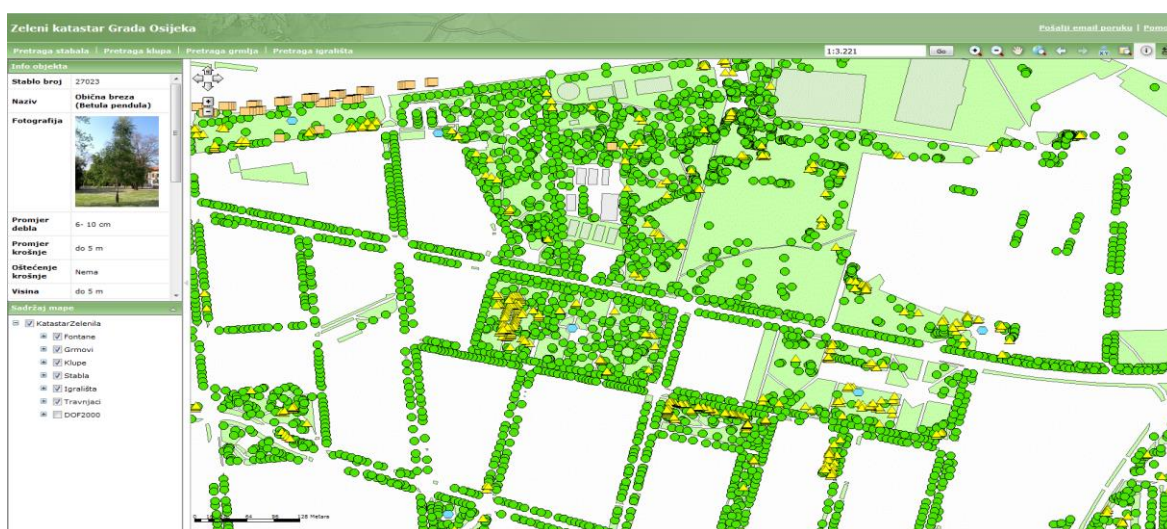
Zeleni katastar Grada Osijeka

Pošalji email poruku | Pomo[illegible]

Pretraga stabala | Pretraga klupa | Pretraga grmlja | Pretraga igrališta

1:3.221

Go

Info objekte

| Stablo broj | 27023 |
|---|---|
| Naziv | Obična breza (Betula pendula) |
| Fotografija | |
| Promjer debla | 6- 10 cm |
| Promjer krošnje | do 5 m |
| Oštećenje krošnje | Nema |
| Visina | do 5 m |

Sadržaj mape

KatastarZelenila
Fontane
Grmovi
Klupe
Stabla
Igrališta
Travnjaci
DOF2000

0 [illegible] 64 96 128 Metara